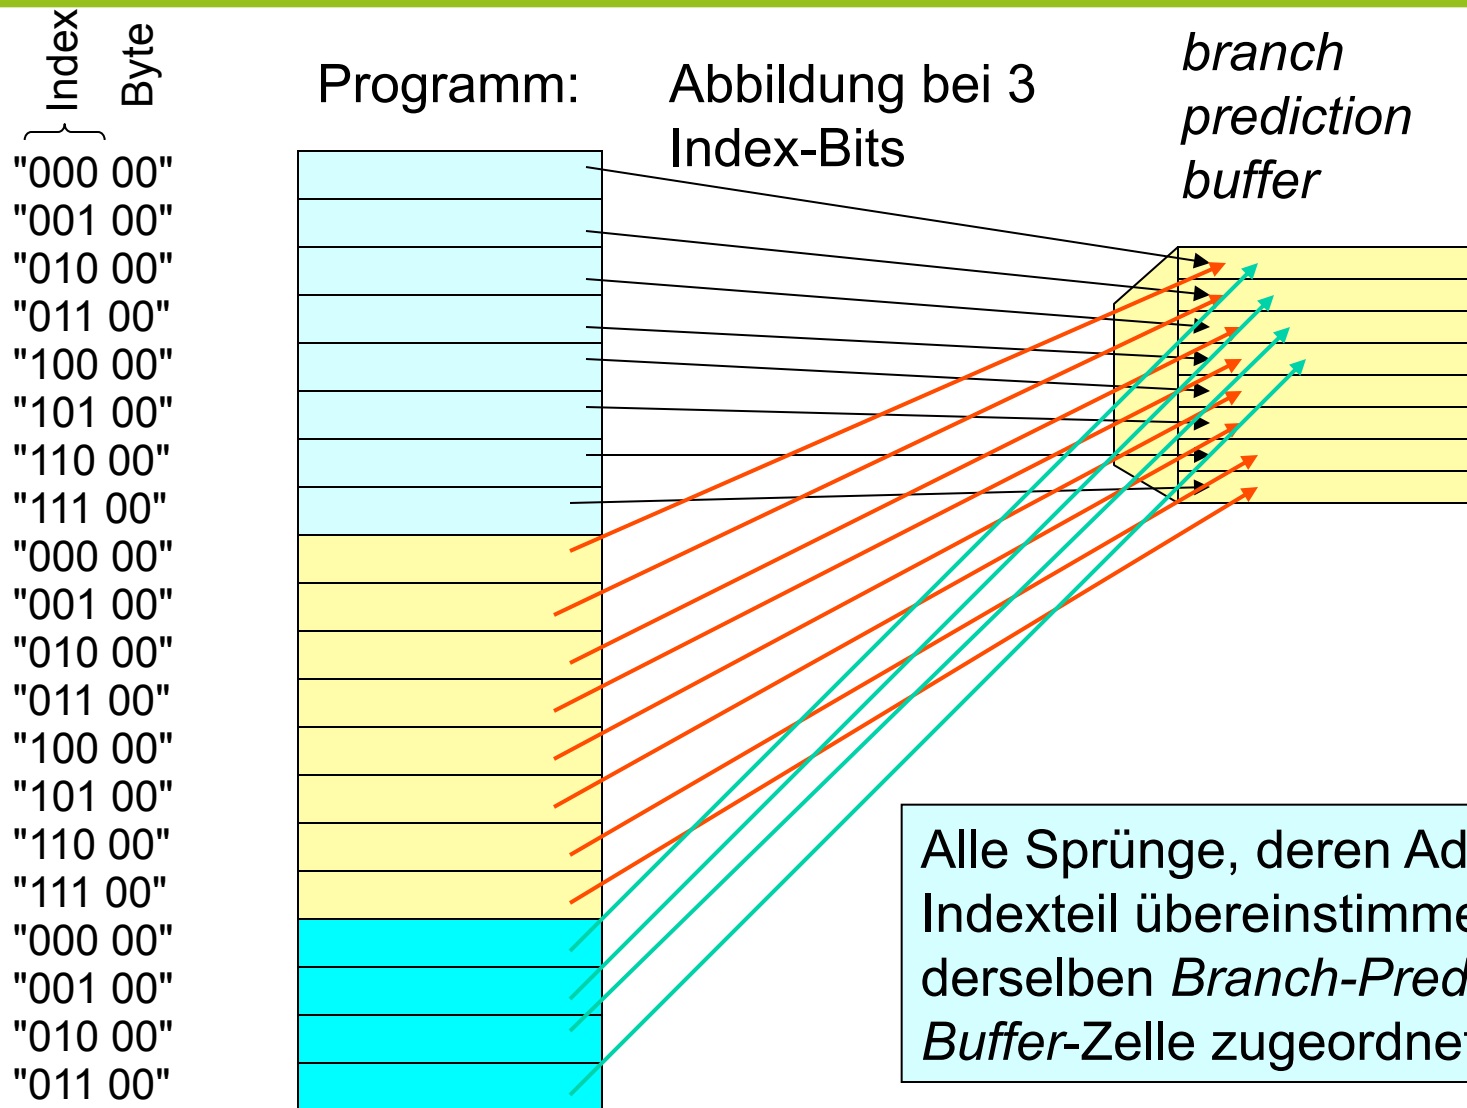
Index Byte

"000 00"
"001 00"
"010 00"
"011 00"
"100 00"
"101 00"
"110 00"
"111 00"
"000 00"
"001 00"
"010 00"
"011 00"
"100 00"
"101 00"
"110 00"
"111 00"
"000 00"
"001 00"
"010 00"
"011 00"

Programm:

Abbildung bei 3 Index-Bits

branch prediction buffer

Alle Sprünge, deren Ad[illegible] Indexteil übereinstimme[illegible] derselben Branch-Pred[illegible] Buffer-Zelle zugeordne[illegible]